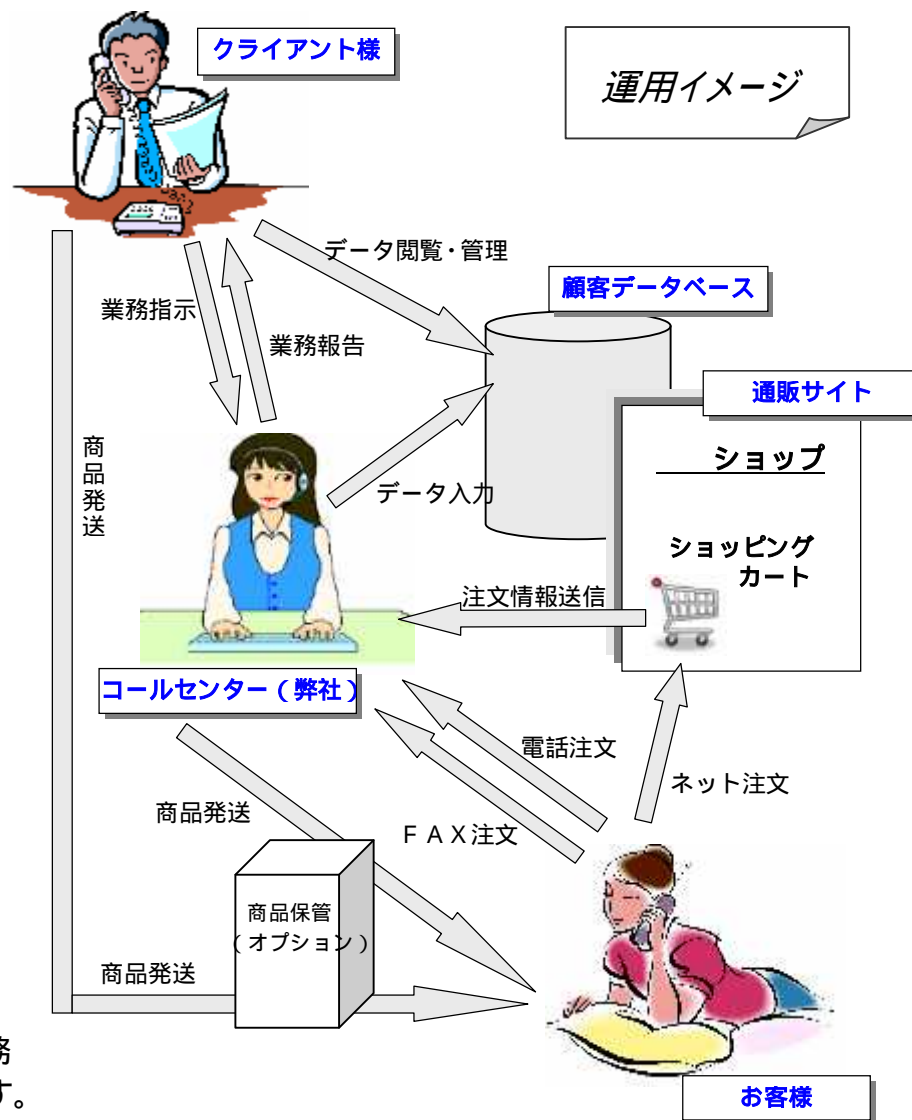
クライアント様

運用イメージ

データ閲覧・管理

顧客データベース

業務指示

業務報告

通販サイト

ショップ

商品発送

データ入力

ショッピングカート

注文情報送信

コールセンター（弊社）

電話注文

ネット注文

商品発送

ＦＡＸ注文

商品保管（オプション）

商品発送

務

す。

お客様